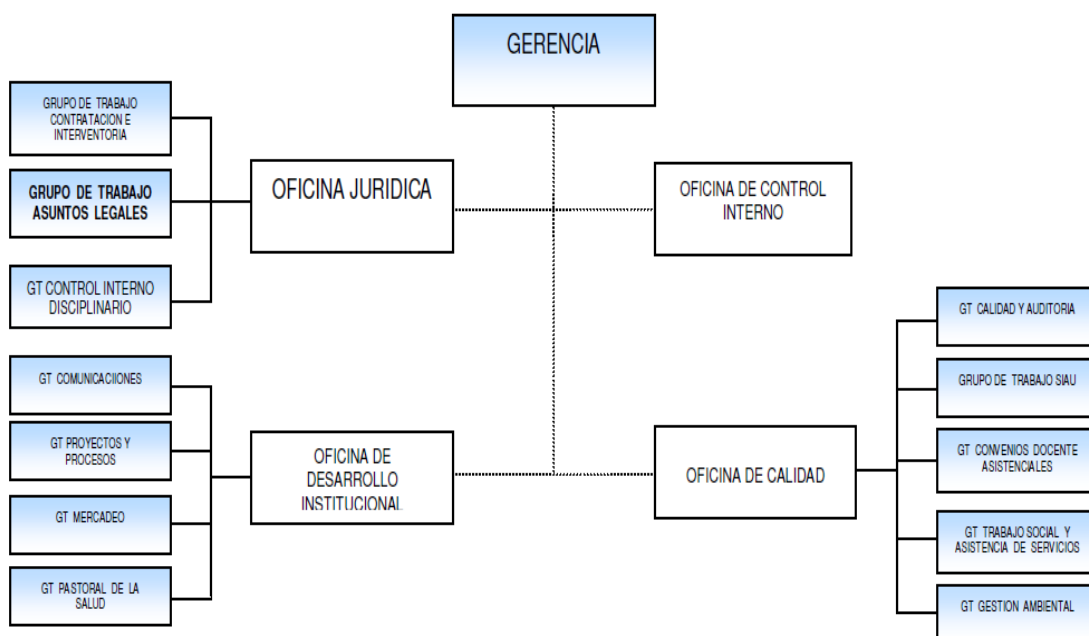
GERENCIA

GRUPO DE TRABAJO CONTRATACION E INTERVENTORIA

GRUPO DE TRABAJO ASUNTOS LEGALES

GT CONTROL INTERNO DISCIPLINARIO

OFICINA JURIDICA

OFICINA DE CONTROL INTERNO

GT COMUNICACIIONES

GT PROYECTOS Y PROCESOS

GT MERCADEO

GT PASTORAL DE LA SALUD

OFICINA DE DESARROLLO INSTITUCIONAL

OFICINA DE CALIDAD

GT CALIDAD Y AUDITORIA

GRUPO DE TRABAJO SIAU

GT CONVENIOS DOCENTE ASISTENCIALES

GT TRABAJO SOCIAL Y ASISTENCIA DE SERVICIOS

GT GESTION AMBIENTAL